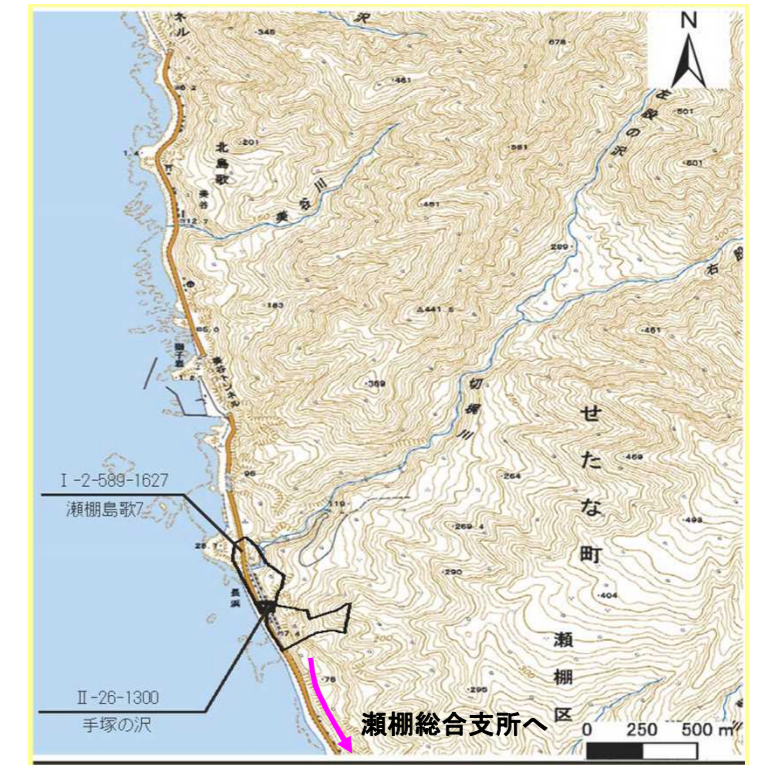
ネル
沢
345
678
N
461
北島歌
201
551
501
601
美谷
美谷川
451
289
183
441.5
461
369
切掛川
せ
た
な
町
469
96
264
I -2-589-1627
瀬棚島歌7
110
269.4
493
290
404
長浜
瀬
棚
区
II-26-1300
手塚の沢
76
295
瀬棚総合支所へ
0
250
500 m